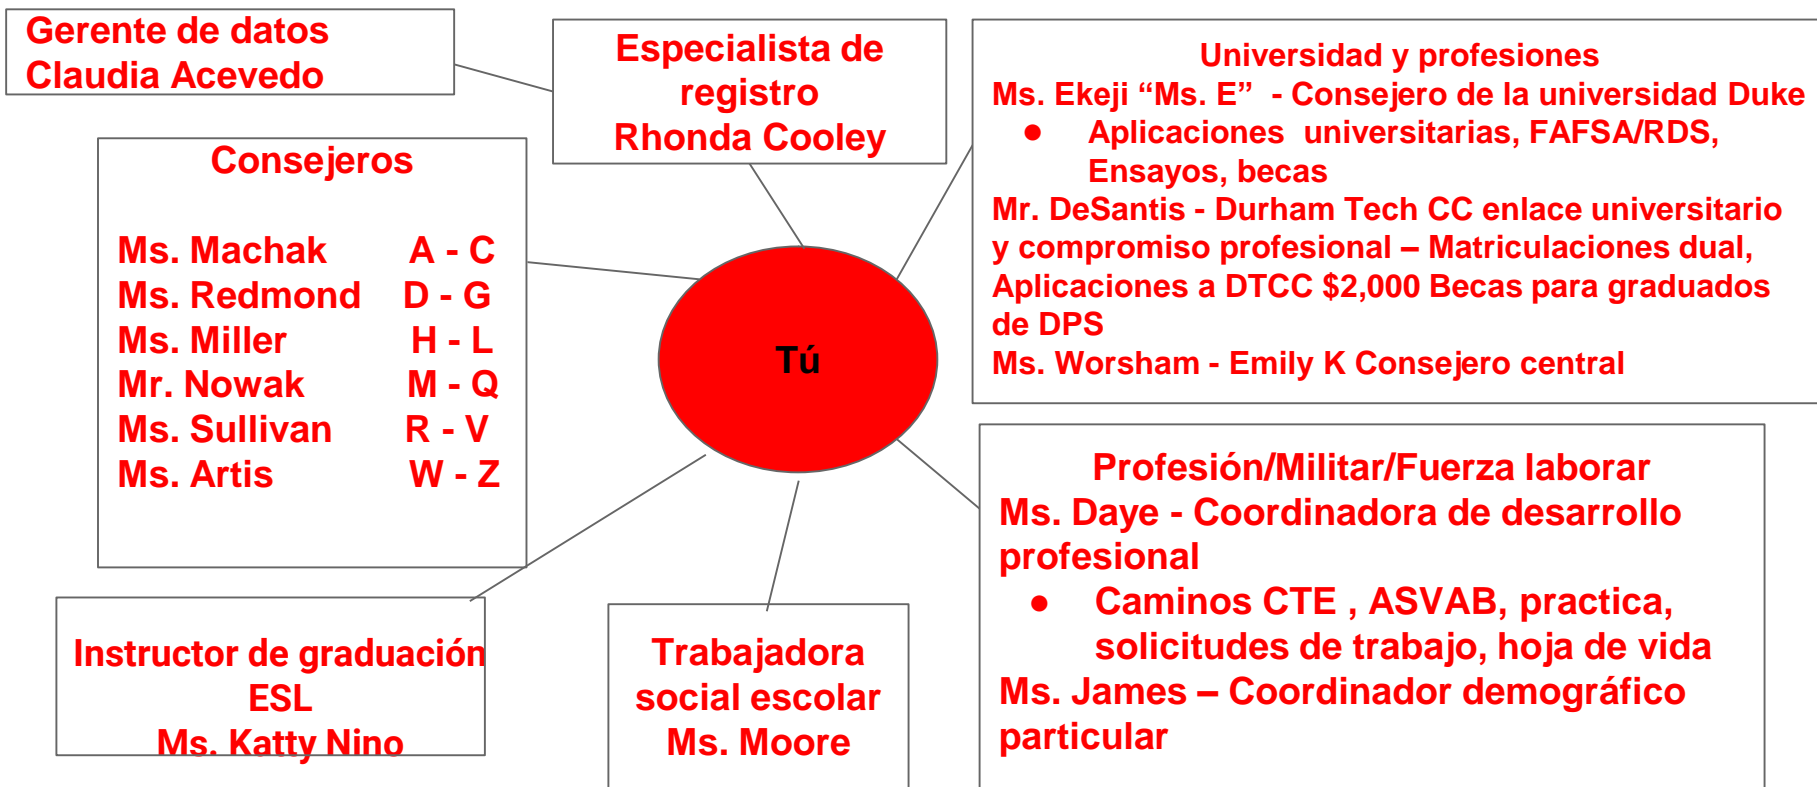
Gerente de datos
Claudia Acevedo

Especialista de registro
Rhonda Cooley

Universidad y profesiones
Ms. Ekeji “Ms. E” - Consejero de la universidad Duke
● Aplicaciones universitarias, FAFSA/RDS, Ensayos, becas
Mr. DeSantis - Durham Tech CC enlace universitario y compromiso profesional – Matriculaciones dual, Aplicaciones a DTCC $2,000 Becas para graduados de DPS
Ms. Worsham - Emily K Consejero central

Consejeros

| | |
|---|---|
| Ms. Machak | A - C |
| Ms. Redmond | D - G |
| Ms. Miller | H - L |
| Mr. Nowak | M - Q |
| Ms. Sullivan | R - V |
| Ms. Artis | W - Z |

Tú

Profesión/Militar/Fuerza laborar
Ms. Daye - Coordinadora de desarrollo profesional
● Caminos CTE , ASVAB, practica, solicitudes de trabajo, hoja de vida
Ms. James – Coordinador demográfico particular

Instructor de graduación ESL
Ms. Katty Nino

Trabajadora social escolar
Ms. Moore